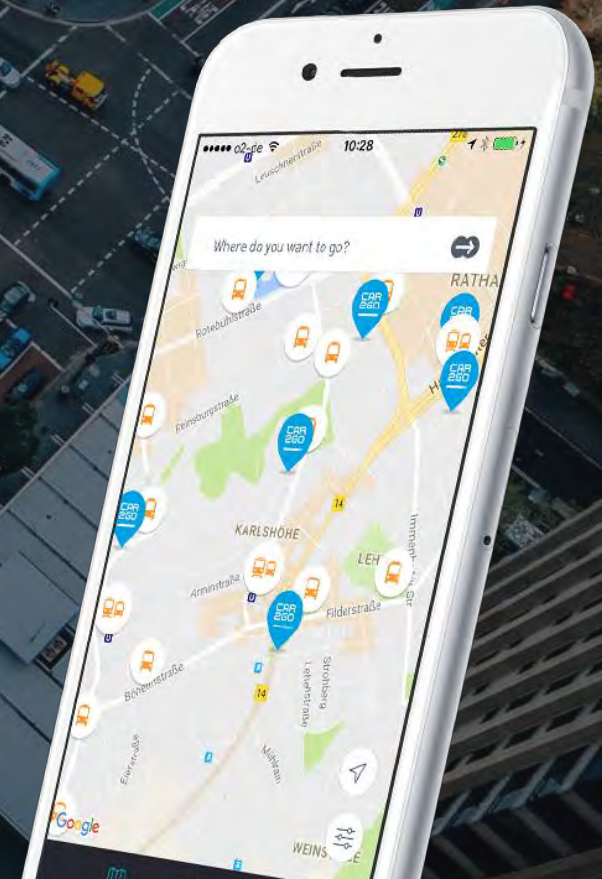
••••• o2-de 10:28

Leuschnerstraße

Where do you want to go?

RATHA

Rotebühlstraße

CAR 2GO

CAR 2GO

CAR 2GO

Feinburgstraße

CAR 2GO

CAR 2GO

KARLSHÖHE

14

Immenhofer Str

LEH

Arminstraße

CAR 2GO

Filderstraße

Böheimstraße

14

Strohberg

Lehenstraße

Eierstraße

Mühlrain

Google

WEINS